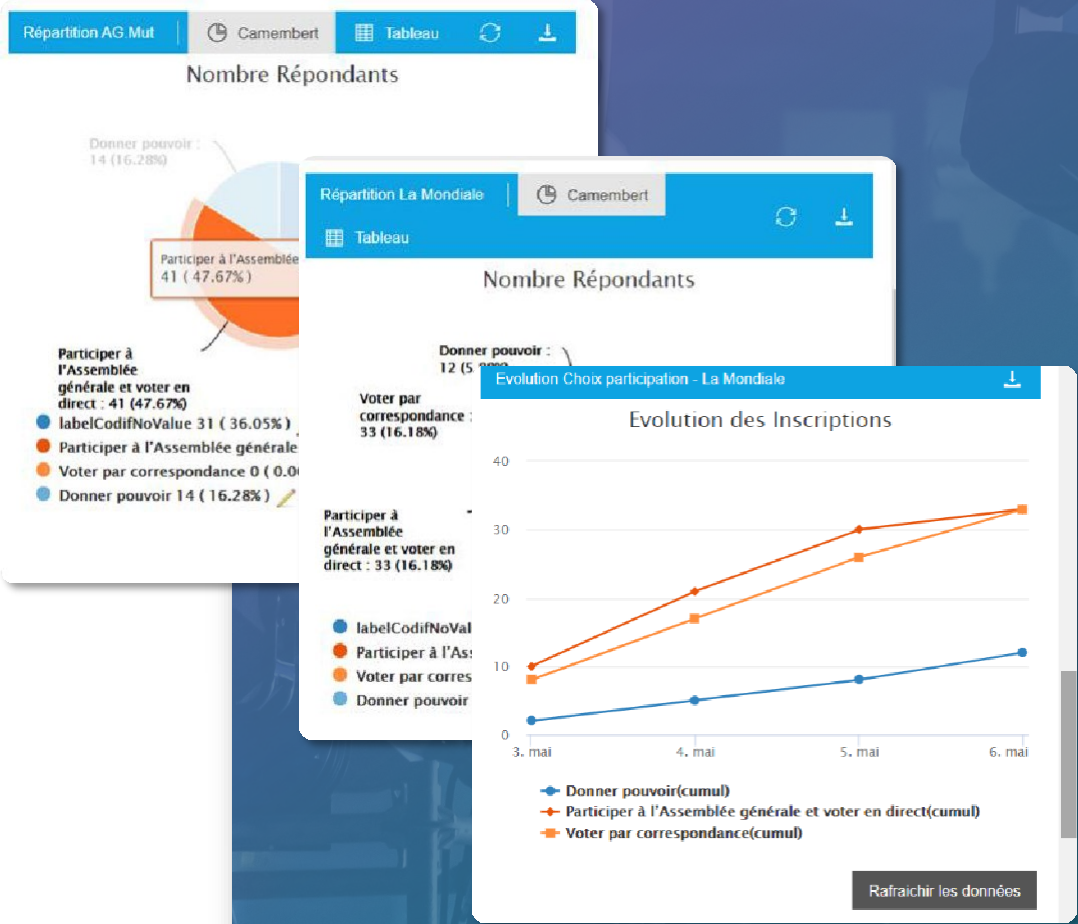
Répartition AG Mut | Camembert | Tableau

Nombre Répondants

Donner pouvoir : 14 (16.28%)

Participer à l'Assemblée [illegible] 41 ( 47.67%)

Participer à l'Assemblée générale et voter en direct : 41 (47.67%)

labelCodifNoValue 31 ( 36.05%)
Participer à l'Assemblée générale
Voter par correspondance 0 ( 0.0
Donner pouvoir 14 ( 16.28%)

Répartition La Mondiale | Camembert
Tableau

Nombre Répondants

Donner pouvoir : 12 (5.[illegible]

Voter par correspondance : 33 (16.18%)

Participer à l'Assemblée générale et voter en direct : 33 (16.18%)

labelCodifNoVal
Participer à l'Ass
Voter par corres
Donner pouvoir

Evolution Choix participation - La Mondiale

Evolution des Inscriptions

40
30
20
10
0
3. mai
4. mai
5. mai
6. mai

Donner pouvoir(cumul)
Participer à l'Assemblée générale et voter en direct(cumul)
Voter par correspondance(cumul)

Rafraichir les données